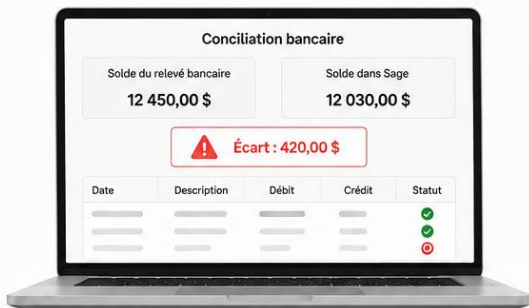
Conciliation bancaire

Solde du relevé bancaire
12 450,00 $

Solde dans Sage
12 030,00 $

Écart : 420,00 $

| Date | Description | Débit | Crédit | Statut |
|---|---|---|---|---|
| | | | | |
| | | | | |
| | | | | |